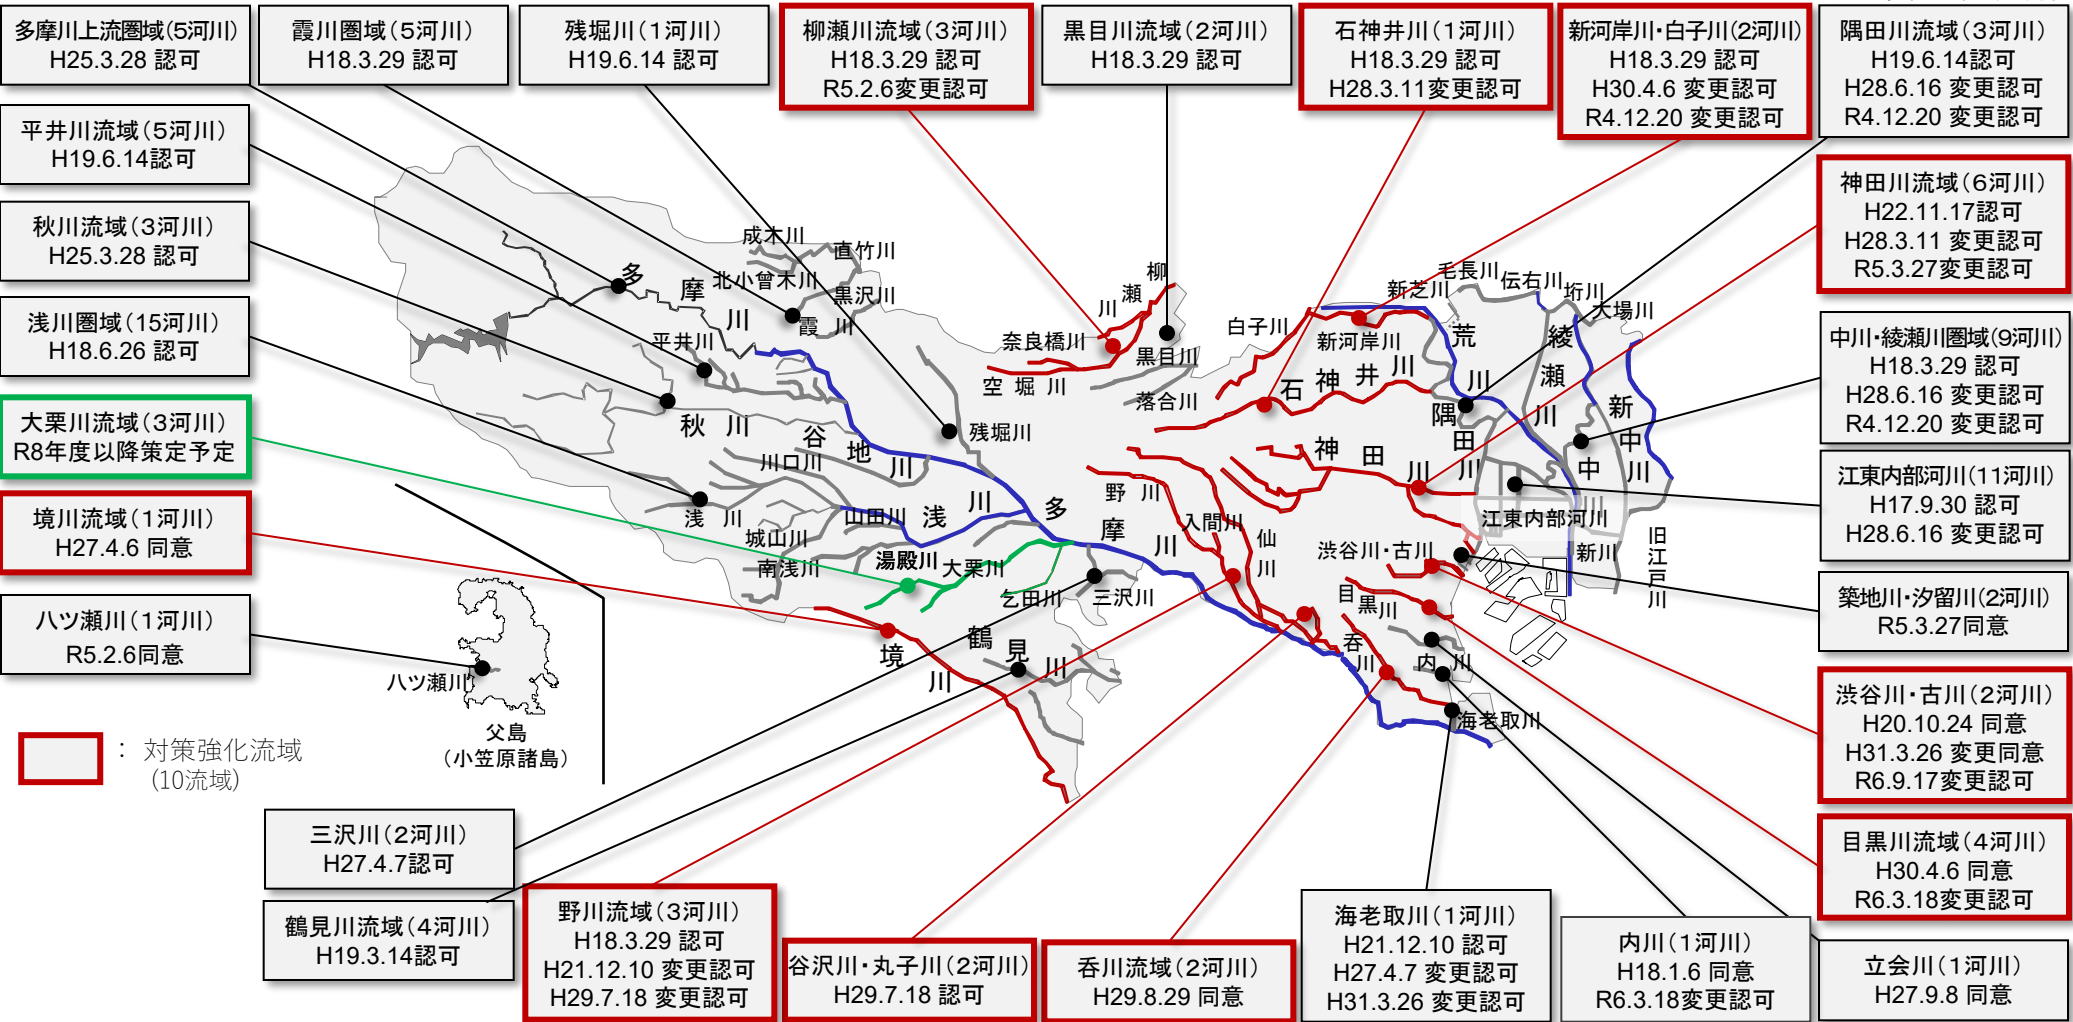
多摩川上流圏域(5河川)
H25.3.28 認可

霞川圏域(5河川)
H18.3.29 認可

残堀川(1河川)
H19.6.14 認可

柳瀬川流域(3河川)
H18.3.29 認可
R5.2.6変更認可

黒目川流域(2河川)
H18.3.29 認可

石神井川(1河川)
H18.3.29 認可
H28.3.11変更認可

新河岸川・白子川(2河川)
H18.3.29 認可
H30.4.6 変更認可
R4.12.20 変更認可

隅田川流域(3河川)
H19.6.14認可
H28.6.16 変更認可
R4.12.20 変更認可

平井川流域(5河川)
H19.6.14認可

秋川流域(3河川)
H25.3.28 認可

浅川圏域(15河川)
H18.6.26 認可

大栗川流域(3河川)
R8年度以降策定予定

境川流域(1河川)
H27.4.6 同意

八ツ瀬川(1河川)
R5.2.6同意

神田川流域(6河川)
H22.11.17認可
H28.3.11 変更認可
R5.3.27変更認可

中川・綾瀬川圏域(9河川)
H18.3.29 認可
H28.6.16 変更認可
R4.12.20 変更認可

江東内部河川(11河川)
H17.9.30 認可
H28.6.16 変更認可

築地川・汐留川(2河川)
R5.3.27同意

渋谷川・古川(2河川)
H20.10.24 同意
H31.3.26 変更同意
R6.9.17変更認可

目黒川流域(4河川)
H30.4.6 同意
R6.3.18変更認可

立会川(1河川)
H27.9.8 同意

成木川 直竹川 多 摩 北小曾木川 黒沢川 川 霞 川 平井川 秋 川 谷 地 川 川口川 浅 川 浅 川 山田川 城山川 湯殿川 大栗川 南浅川 乙田川 三沢川 鶴 見 川 境 川 多 摩 川 野 川 入間川 仙 川 柳 瀬 川 奈良橋川 黒目川 空 堀 川 落合川 残堀川 白子川 新河岸川 新芝川 毛長川 伝右川 垳川 大場川 石 神 井 川 荒 川 隅 田 川 綾 瀬 川 新 中 川 中 川 神 田 川 江東内部河川 新川 旧 江 戸 川 渋谷川・古川 目 黒川 呑 川 内 川 海老取川

八ツ瀬川
父島
(小笠原諸島)

: 対策強化流域
(10流域)

三沢川(2河川)
H27.4.7認可

鶴見川流域(4河川)
H19.3.14認可

野川流域(3河川)
H18.3.29 認可
H21.12.10 変更認可
H29.7.18 変更認可

谷沢川・丸子川(2河川)
H29.7.18 認可

呑川流域(2河川)
H29.8.29 同意

海老取川(1河川)
H21.12.10 認可
H27.4.7 変更認可
H31.3.26 変更認可

内川(1河川)
H18.1.6 同意
R6.3.18変更認可